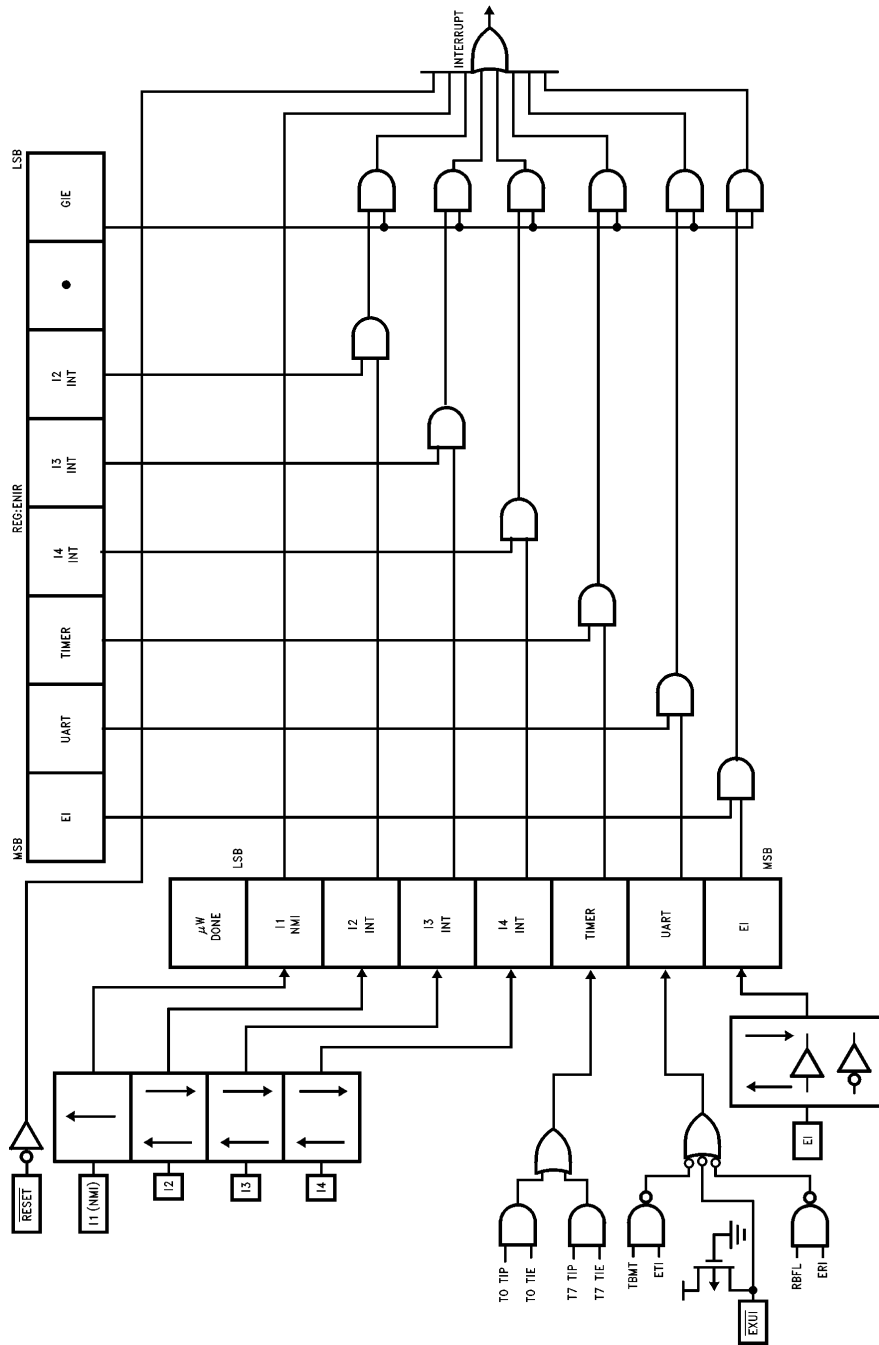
INTERRUPT

LSB
GIE
•
I2 INT
I3 INT
REG:ENIR
I4 INT
TIMER
UART
EI
MSB

LSB
μW DONE
I1 NMI
I2 INT
I3 INT
I4 INT
TIMER
UART
EI
MSB

$\overline{RESET}$
I1 (NMI)
I2
I3
I4
T0 TIP
T0 TIE
T7 TIP
T7 TIE
TBMT
ETI
$\overline{EXUI}$
RBFL
ERI
EI